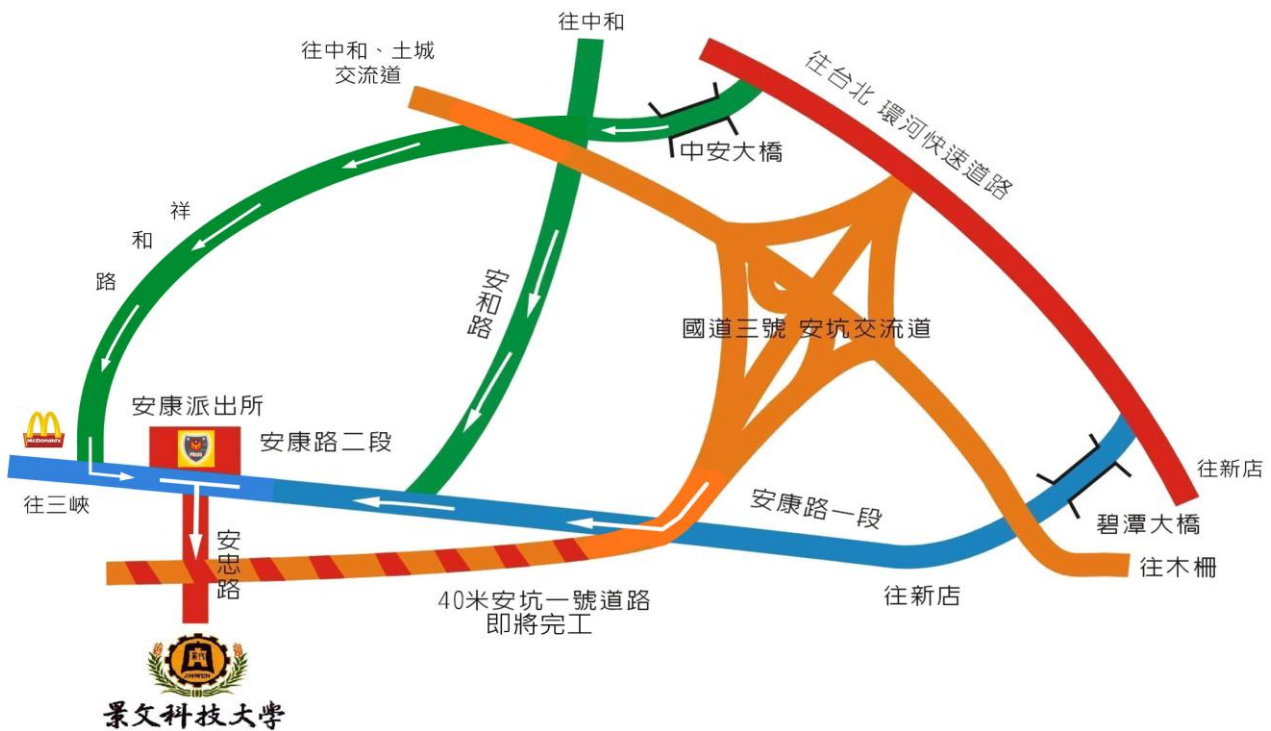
往中和

往中和、土城
交流道

往台北 環河快速道路

中安大橋

祥
和
路

安
和
路

國道三號 安坑交流道

McDonald's

安康派出所

安康路二段

往新店

往三峽

安康路一段

碧潭大橋

安
忠
路

往木柵

往新店

40米安坑一號道路
即將完工

JINWEN

景文科技大學